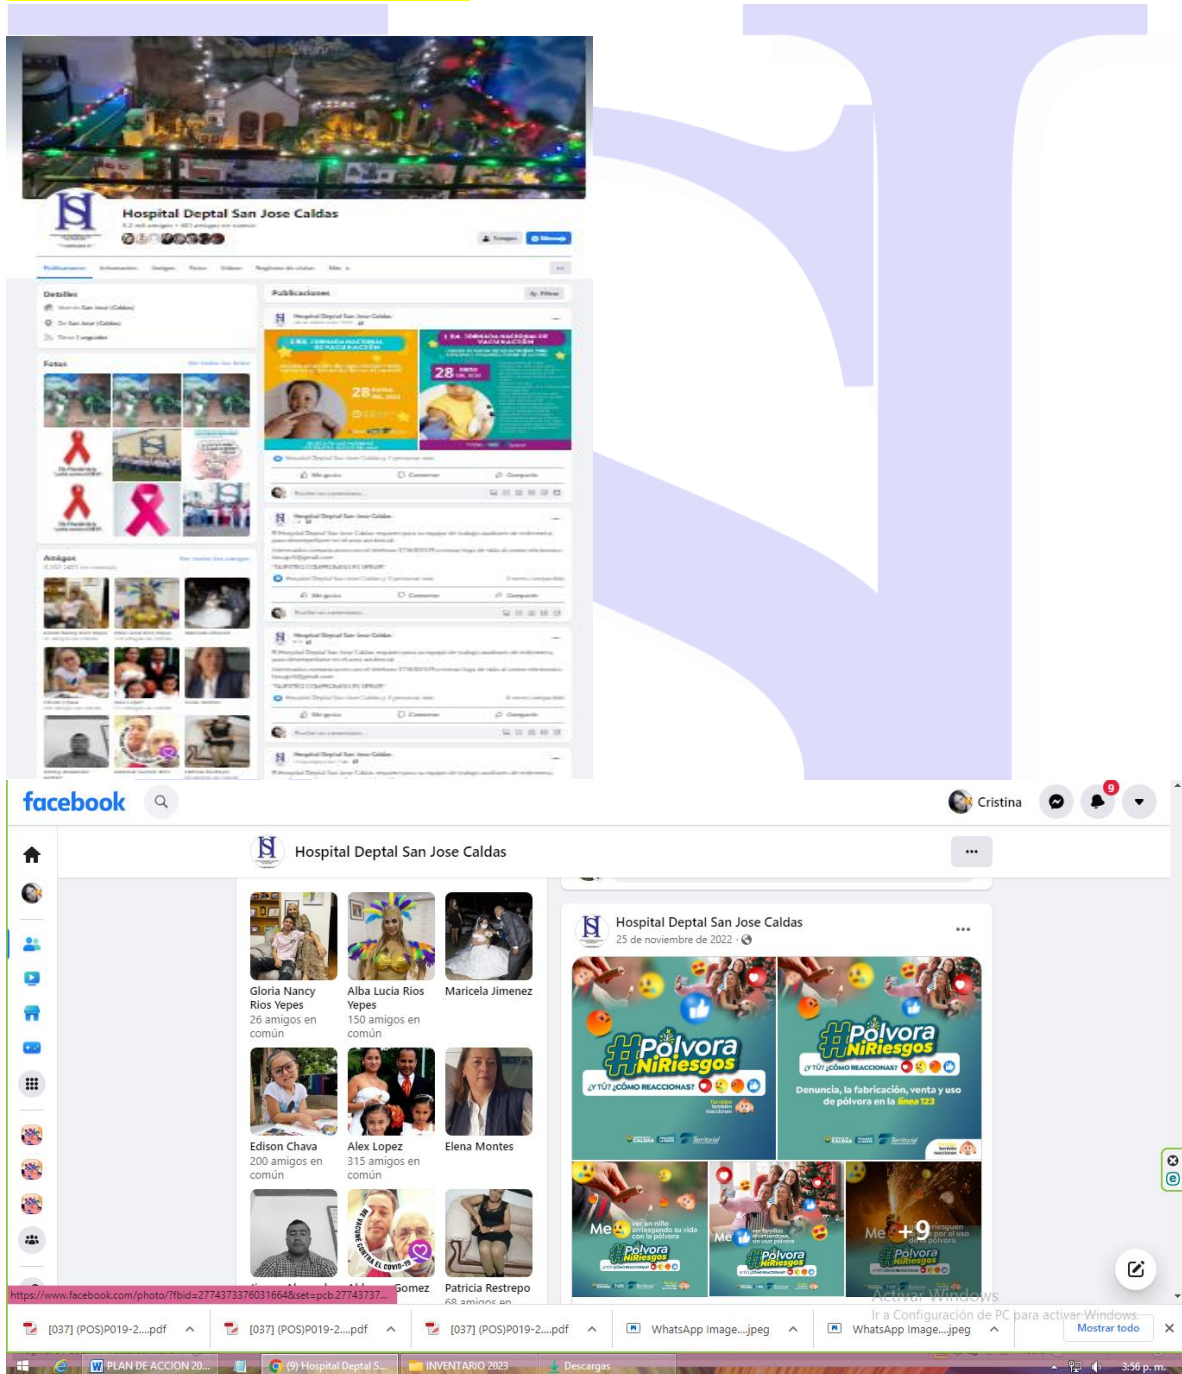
Hospital Deptal San Jose Caldas

Detalles

Fotos

Amigos

Publicaciones

facebook

Cristina

9

Hospital Deptal San Jose Caldas

Gloria Nancy Rios Yepes
26 amigos en común

Alba Lucia Rios Yepes
150 amigos en común

Maricela Jimenez

Edison Chava
200 amigos en común

Alex Lopez
315 amigos en común

Elena Montes

Gomez

Patricia Restrepo
68 amigos en

Hospital Deptal San Jose Caldas
25 de noviembre de 2022 ·

#Pólvora #NiRiesgos
¿Y TÚ? ¿CÓMO REACCIONAS?

#Pólvora #NiRiesgos
¿Y TÚ? ¿CÓMO REACCIONAS?
Denuncia, la fabricación, venta y uso de pólvora en la línea 123

Me

Me

Me

+9

https://www.facebook.com/photo/?fbid=2774373376031664&set=pcb.27743737...

[037] (POS)P019-2....pdf

[037] (POS)P019-2....pdf

[037] (POS)P019-2....pdf

WhatsApp Image....jpeg

WhatsApp Image....jpeg

Activar Windows
Ir a Configuración de PC para activar Windows.

Mostrar todo

PLAN DE ACCION 20...

(9) Hospital Deptal S...

INVENTARIO 2023

Descargas

3:56 p. m.